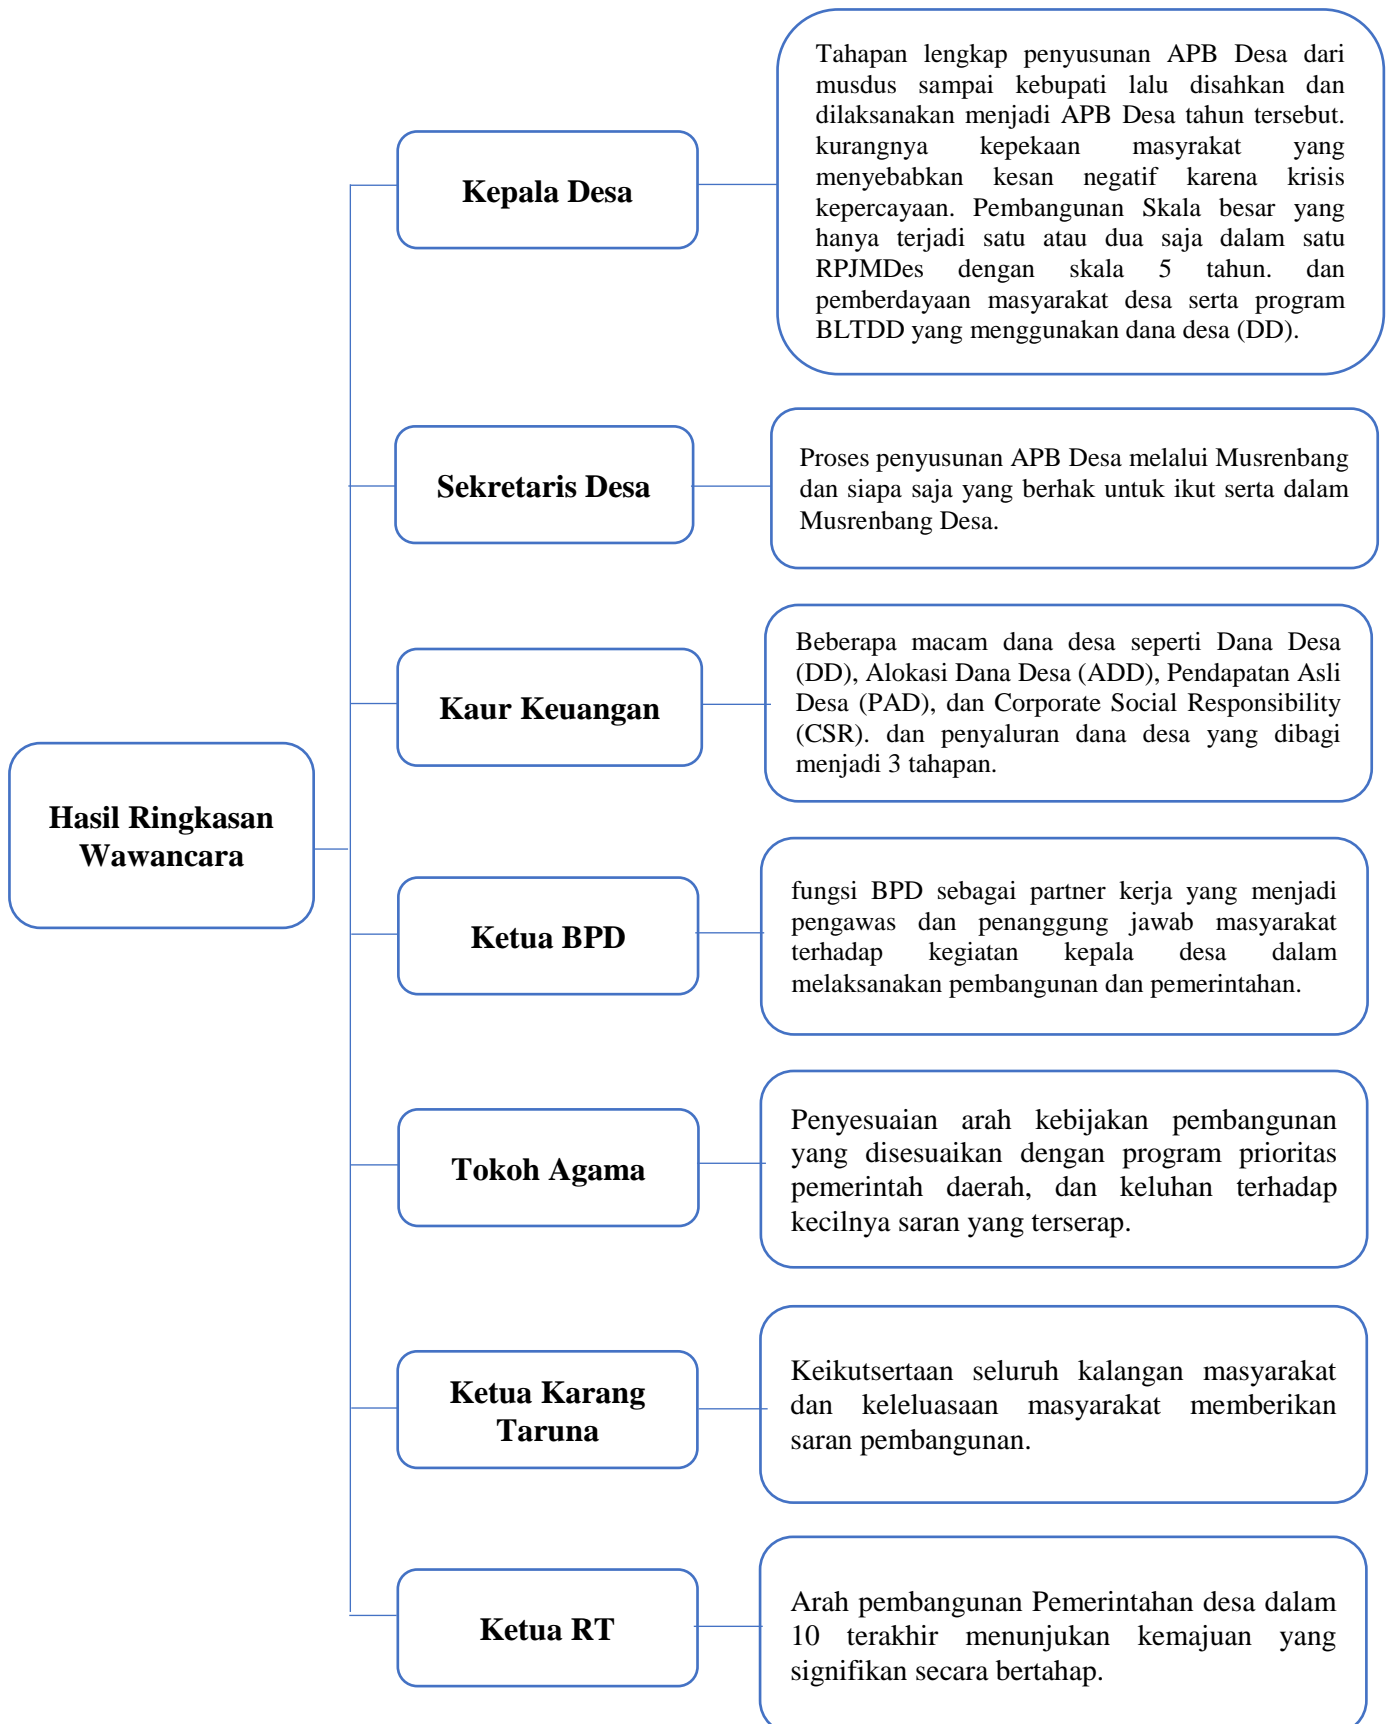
Hasil Ringkasan Wawancara

Kepala Desa

Tahapan lengkap penyusunan APB Desa dari musdus sampai kebupati lalu disahkan dan dilaksanakan menjadi APB Desa tahun tersebut. kurangnya kepekaan masyrakat yang menyebabkan kesan negatif karena krisis kepercayaan. Pembangunan Skala besar yang hanya terjadi satu atau dua saja dalam satu RPJMDes dengan skala 5 tahun. dan pemberdayaan masyarakat desa serta program BLTDD yang menggunakan dana desa (DD).

Sekretaris Desa

Proses penyusunan APB Desa melalui Musrenbang dan siapa saja yang berhak untuk ikut serta dalam Musrenbang Desa.

Kaur Keuangan

Beberapa macam dana desa seperti Dana Desa (DD), Alokasi Dana Desa (ADD), Pendapatan Asli Desa (PAD), dan Corporate Social Responsibility (CSR). dan penyaluran dana desa yang dibagi menjadi 3 tahapan.

Ketua BPD

fungsi BPD sebagai partner kerja yang menjadi pengawas dan penanggung jawab masyarakat terhadap kegiatan kepala desa dalam melaksanakan pembangunan dan pemerintahan.

Tokoh Agama

Penyesuaian arah kebijakan pembangunan yang disesuaikan dengan program prioritas pemerintah daerah, dan keluhan terhadap kecilnya saran yang terserap.

Ketua Karang Taruna

Keikutsertaan seluruh kalangan masyarakat dan keleluasaan masyarakat memberikan saran pembangunan.

Ketua RT

Arah pembangunan Pemerintahan desa dalam 10 terakhir menunjukan kemajuan yang signifikan secara bertahap.